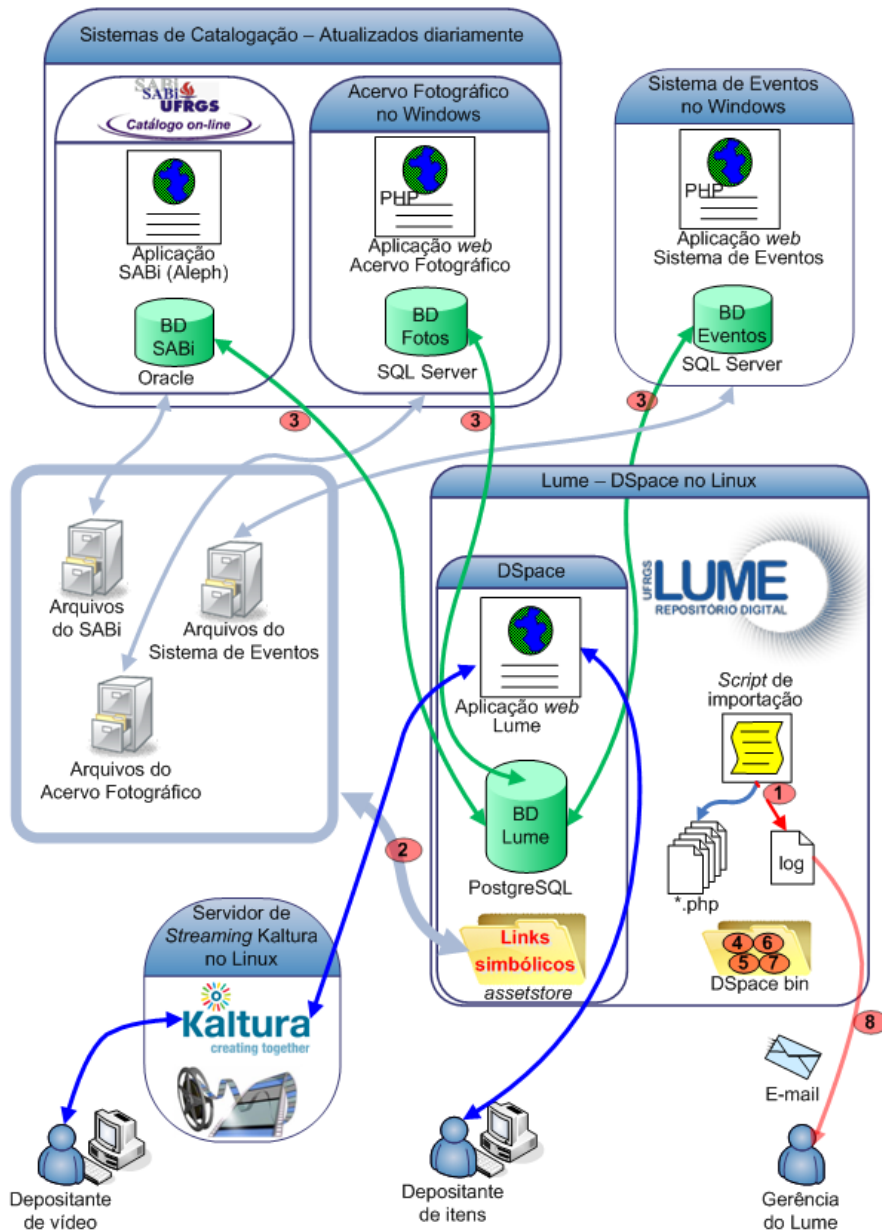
Sistemas de Catalogação – Atualizados diariamente

SABi UFRGS
Catálogo on-line

Aplicação SABi (Aleph)

BD SABi
Oracle

Acervo Fotográfico no Windows

PHP
Aplicação *web* Acervo Fotográfico

BD Fotos
SQL Server

Sistema de Eventos no Windows

PHP
Aplicação *web* Sistema de Eventos

BD Eventos
SQL Server

3

3

3

Arquivos do SABi

Arquivos do Sistema de Eventos

Arquivos do Acervo Fotográfico

Lume – DSpace no Linux

DSpace

UFRGS LUME REPOSITÓRIO DIGITAL

Aplicação *web* Lume

BD Lume
PostgreSQL

*Script* de importação

1

*.php

log

2

Links simbólicos
*assetstore*

4 6 5 7
DSpace bin

Servidor de *Streaming* Kaltura no Linux

Kaltura
creating together

8

E-mail

Depositante de vídeo

Depositante de itens

Gerência do Lume